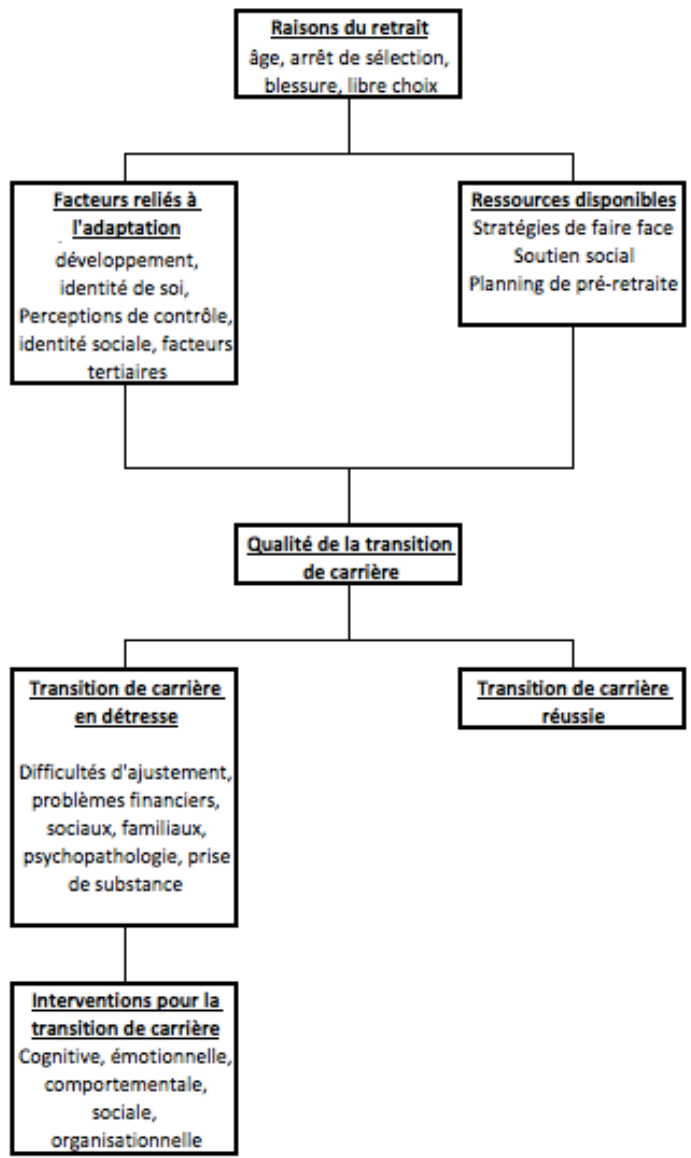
Raisons du retrait
âge, arrêt de sélection, blessure, libre choix

Facteurs reliés à l'adaptation
développement, identité de soi, Perceptions de contrôle, identité sociale, facteurs tertiaires

Ressources disponibles
Stratégies de faire face
Soutien social
Planning de pré-retraite

Qualité de la transition de carrière

Transition de carrière en détresse

Difficultés d'ajustement, problèmes financiers, sociaux, familiaux, psychopathologie, prise de substance

Transition de carrière réussie

Interventions pour la transition de carrière
Cognitive, émotionnelle, comportementale, sociale, organisationnelle